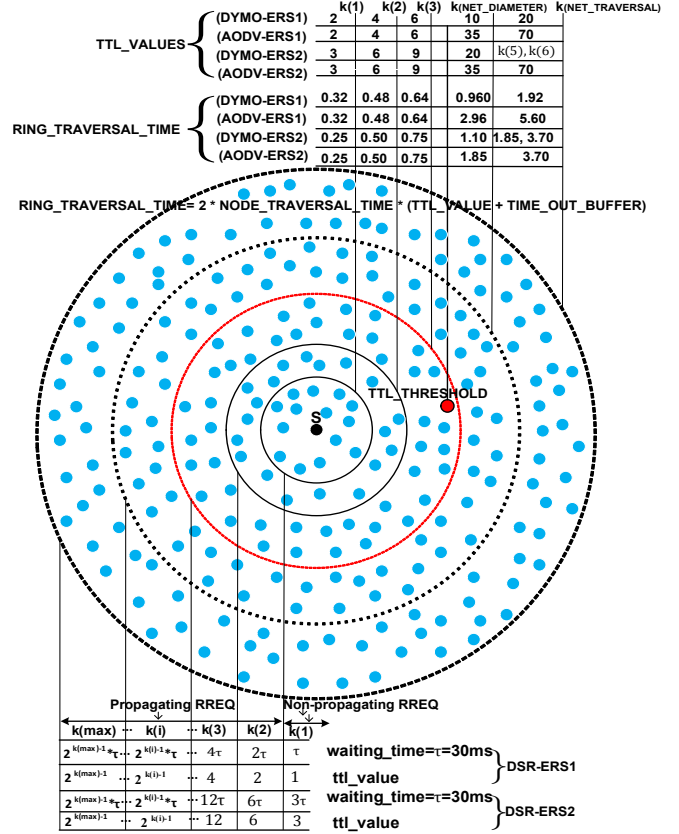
k(1) k(2) k(3) k(NET_DIAMETER) k(NET_TRAVERSAL)

TTL_VALUES

| | k(1) | k(2) | k(3) | k(NET_DIAMETER) | k(NET_TRAVERSAL) |
|---|---|---|---|---|---|
| (DYMO-ERS1) | 2 | 4 | 6 | 10 | 20 |
| (AODV-ERS1) | 2 | 4 | 6 | 35 | 70 |
| (DYMO-ERS2) | 3 | 6 | 9 | 20 | k(5), k(6) |
| (AODV-ERS2) | 3 | 6 | 9 | 35 | 70 |

RING_TRAVERSAL_TIME

| | k(1) | k(2) | k(3) | k(NET_DIAMETER) | k(NET_TRAVERSAL) |
|---|---|---|---|---|---|
| (DYMO-ERS1) | 0.32 | 0.48 | 0.64 | 0.960 | 1.92 |
| (AODV-ERS1) | 0.32 | 0.48 | 0.64 | 2.96 | 5.60 |
| (DYMO-ERS2) | 0.25 | 0.50 | 0.75 | 1.10 | 1.85, 3.70 |
| (AODV-ERS2) | 0.25 | 0.50 | 0.75 | 1.85 | 3.70 |

RING_TRAVERSAL_TIME= 2 * NODE_TRAVERSAL_TIME * (TTL_VALUE + TIME_OUT_BUFFER)

TTL_THRESHOLD

S

Propagating RREQ

Non-propagating RREQ

| k(max) | k(i) | k(3) | k(2) | k(1) |
|---|---|---|---|---|
| $2^{k(max)-1} * \tau$ ··· | $2^{k(i)-1} * \tau$ ··· | $4\tau$ | $2\tau$ | $\tau$ |
| $2^{k(max)-1}$ ··· | $2^{k(i)-1}$ ··· | 4 | 2 | 1 |
| $2^{k(max)-1} * \tau$ ··· | $2^{k(i)-1} * \tau$ ··· | $12\tau$ | $6\tau$ | $3\tau$ |
| $2^{k(max)-1}$ ··· | $2^{k(i)-1}$ ··· | 12 | 6 | 3 |

waiting_time=τ=30ms
ttl_value
DSR-ERS1

waiting_time=τ=30ms
ttl_value
DSR-ERS2